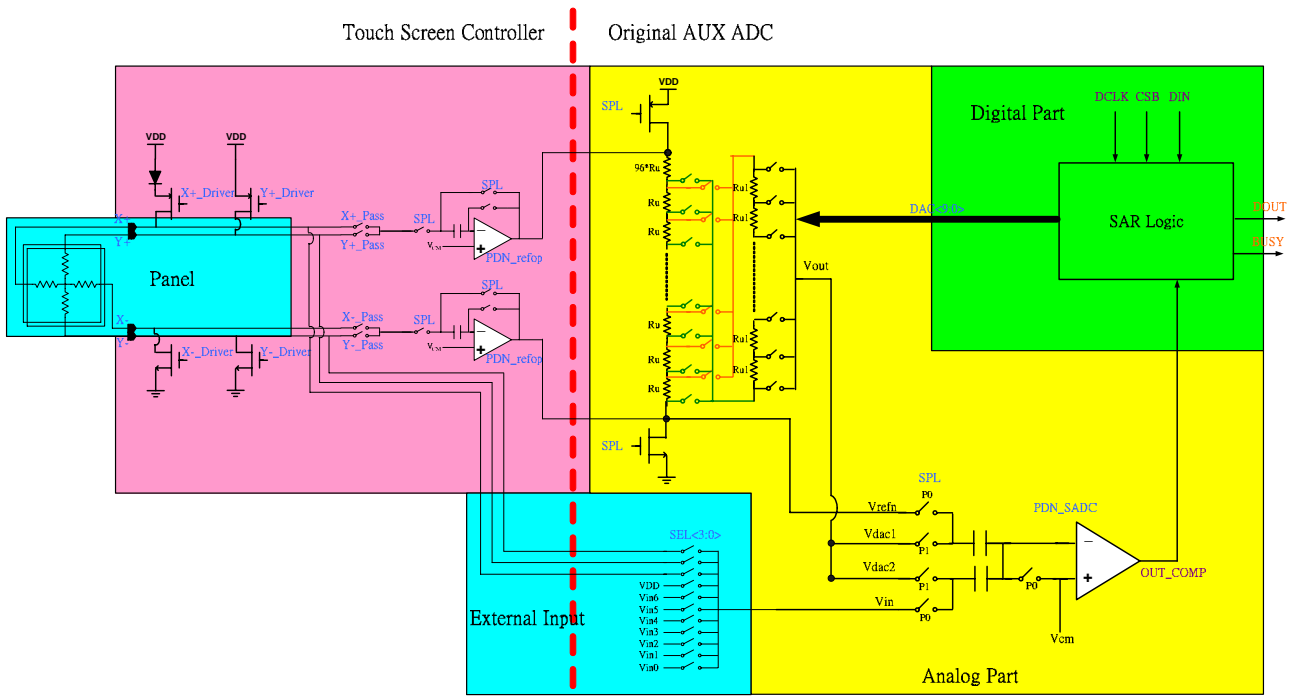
Touch Screen Controller

Original AUX ADC

VDD

VDD

X+_Driver

Y+_Driver

X+

Y+

Panel

X-

Y-

X-_Driver

Y-_Driver

X+_Pass

Y+_Pass

SPL

SPL

$V_{CM}$

PDN_refop

X-_Pass

Y-_Pass

SPL

SPL

$V_{CM}$

PDN_refop

VDD

SPL

96*Ru

Ru

Ru

Ru

Ru

Ru

Ru1

Ru1

Ru1

Ru1

SPL

Vout

Digital Part

DCLK CSB DIN

DAC<9:0>

SAR Logic

DOUT

BUSY

SPL

Vrefn

P0

Vdac1

P1

Vdac2

P1

Vin

P0

P0

PDN_SADC

OUT_COMP

Vcm

SEL<3:0>

VDD

Vin6

Vin5

Vin4

Vin3

Vin2

Vin1

Vin0

External Input

Analog Part